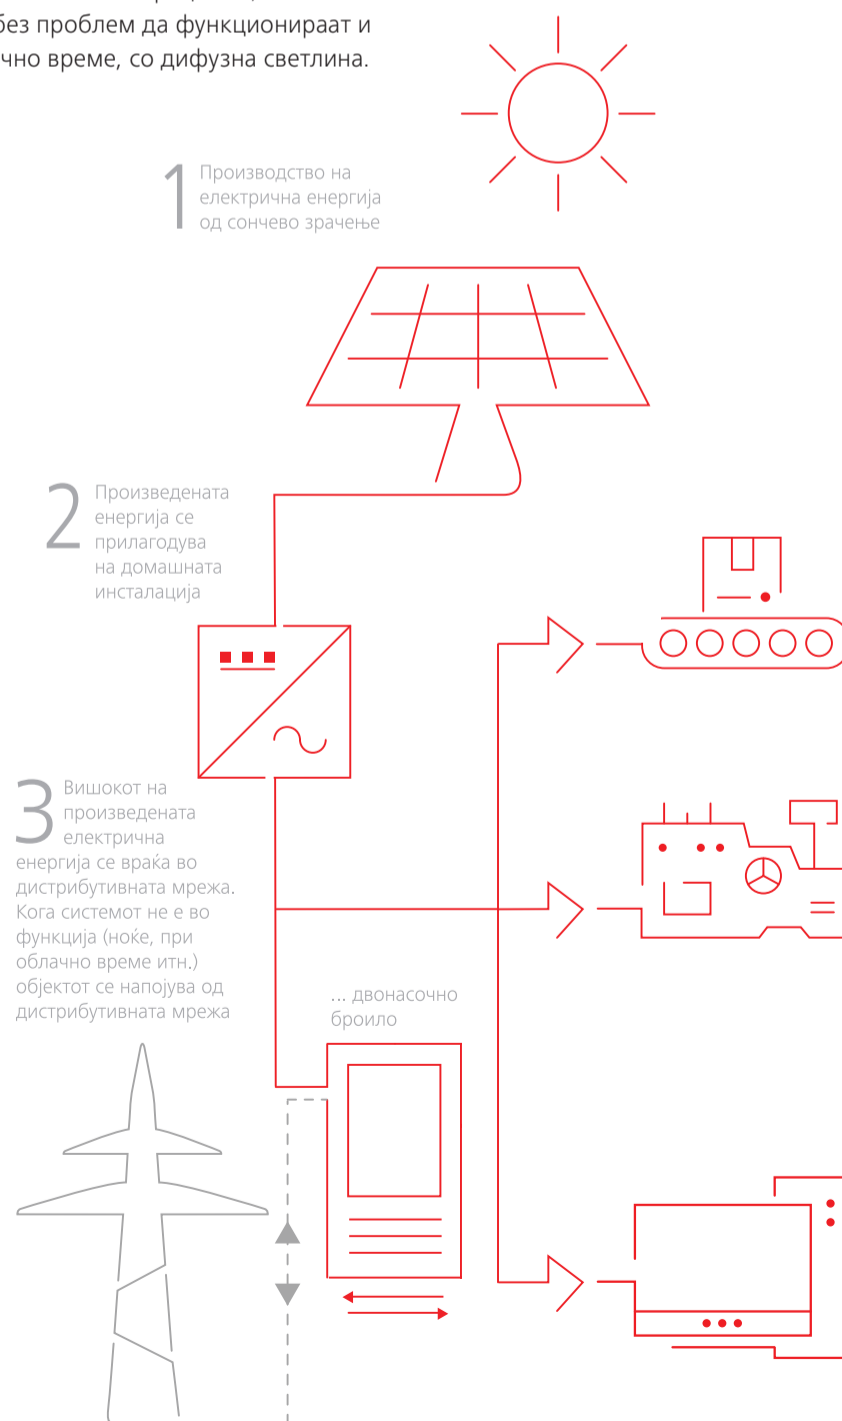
без проблем да функционираат и
чно време, со дифузна светлина.

1 Производство на електрична енергија од сончево зрачење

2 Произведената енергија се прилагодува на домашната инсталација

3 Вишокот на произведената електрична енергија се враќа во дистрибутивната мрежа. Кога системот не е во функција (ноќе, при облачно време итн.) објектот се напојува од дистрибутивната мрежа

... двонасочно броило